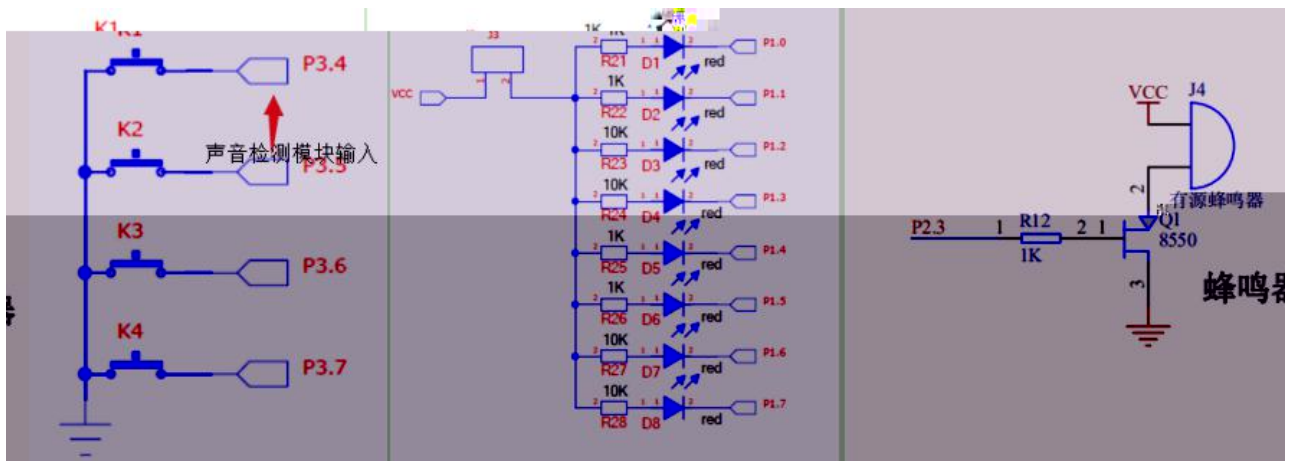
K1 K1
P3.4
声音检测模块输入
K2
P3.5
K3
P3.6
K4
P3.7
器

J3
VCC
1K 1K
R21 D1 red P1.0
1K
R22 D2 red P1.1
10K
R23 D3 red P1.2
10K
R24 D4 red P1.3
1K
R25 D5 red P1.4
1K
R26 D6 red P1.5
10K
R27 D7 red P1.6
10K
R28 D8 red P1.7

VCC J4
2
有源蜂鸣器
P2.3 1 R12 2 1 Q1
8550
1K
3
蜂鸣器